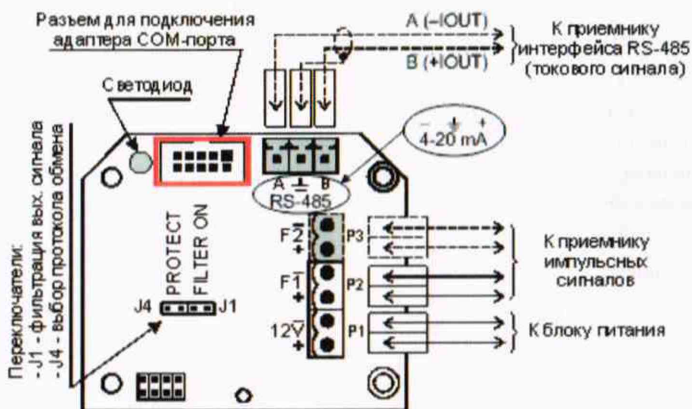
Разъем для подключения адаптера COM-порта

A (–IOUT)

B (+IOUT)

К приемнику интерфейса RS-485 (токового сигнала)

Светодиод

– ⊥ +
4-20 mA

A ⊥ B
RS-485

Переключатели:
- J1 - фильтрация вых. сигнала
- J4 - выбор протокола обмена

PROTECT
FILTER ON

J4 J1

F2
+
P3

F1
+
P2

12V
+
P1

К приемнику импульсных сигналов

К блоку питания